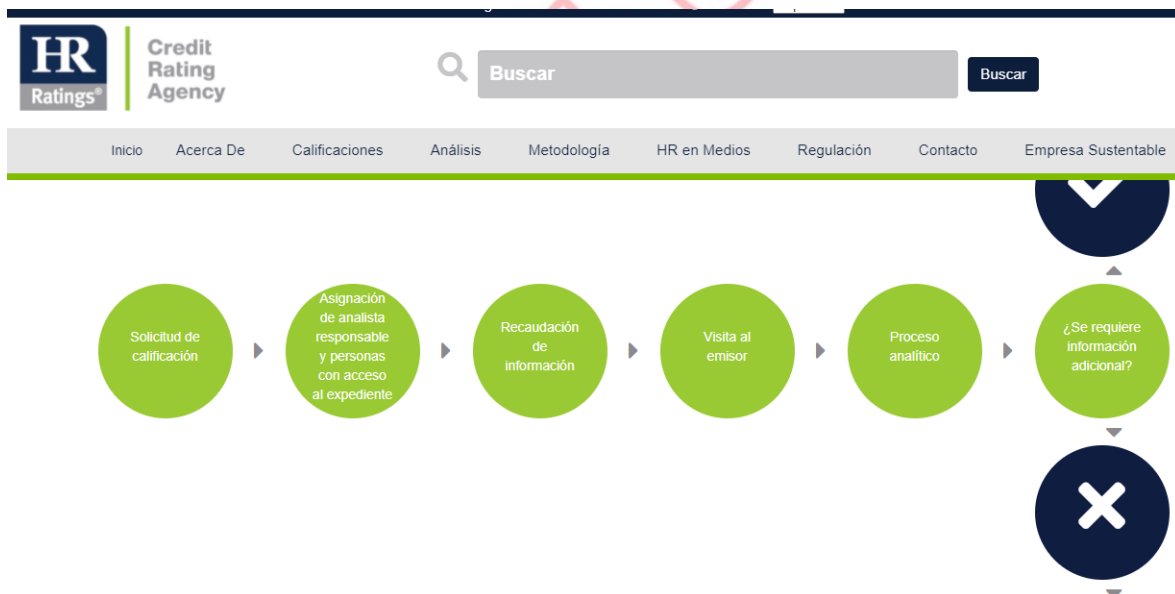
HR Ratings®

Credit Rating Agency

Buscar

Buscar

Inicio Acerca De Calificaciones Análisis Metodología HR en Medios Regulación Contacto Empresa Sustentable

Solicitud de calificación

Asignación de analista responsable y personas con acceso al expediente

Recaudación de información

Visita al emisor

Proceso analítico

¿Se requiere información adicional?